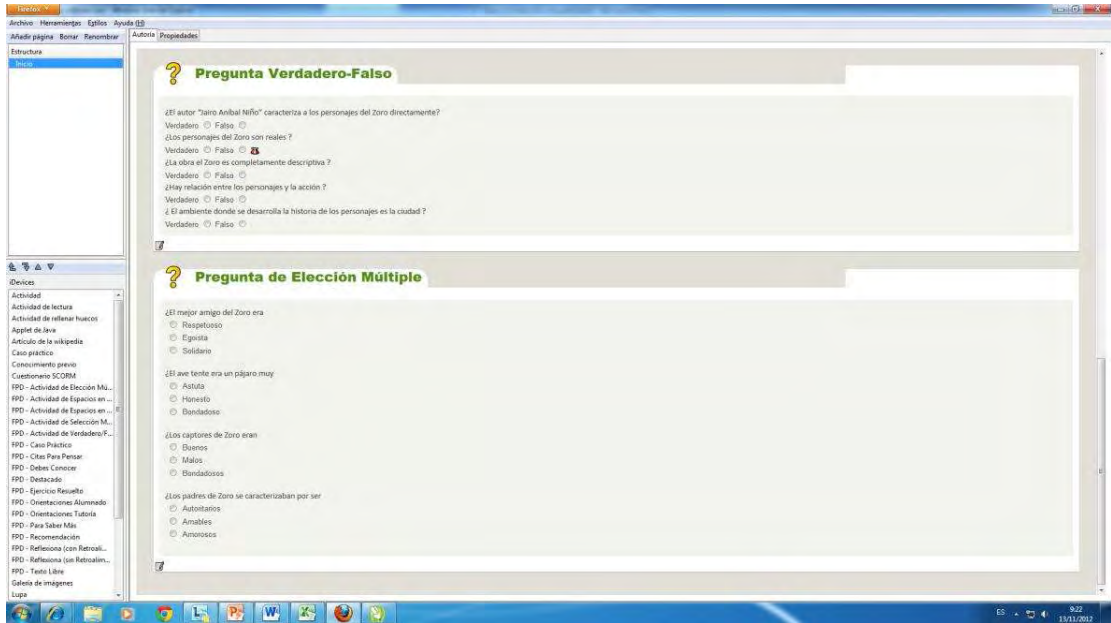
Firefox

Archivo Herramientas Estilos Ayuda (H)

Añadir página Borrar Renombrar

Autoría Propiedades

Estructura

Inicio

Pregunta Verdadero-Falso

¿El autor "Jairo Aníbal Niño" caracteriza a los personajes del Zoro directamente?
Verdadero Falso
¿Los personajes del Zoro son reales ?
Verdadero Falso
¿La obra el Zoro es completamente descriptiva ?
Verdadero Falso
¿Hay relación entre los personajes y la acción ?
Verdadero Falso
¿ El ambiente donde se desarrolla la historia de los personajes es la ciudad ?
Verdadero Falso

Pregunta de Elección Múltiple

¿El mejor amigo del Zoro era
Respetuoso
Egoísta
Solidario

¿El ave tente era un pájaro muy
Astuta
Honesto
Bondadoso

¿Los captores de Zoro eran
Buenos
Malos
Bondadosos

¿Los padres de Zoro se caracterizaban por ser
Autoritarios
Amables
Amorosos

iDevices
Actividad
Actividad de lectura
Actividad de rellenar huecos
Applet de Java
Artículo de la wikipedia
Caso práctico
Conocimiento previo
Cuestionario SCORM
FPD - Actividad de Elección Mú...
FPD - Actividad de Espacios en ...
FPD - Actividad de Espacios en ...
FPD - Actividad de Selección M...
FPD - Actividad de Verdadero/F...
FPD - Caso Práctico
FPD - Citas Para Pensar
FPD - Debes Conocer
FPD - Destacado
FPD - Ejercicio Resuelto
FPD - Orientaciones Alumnado
FPD - Orientaciones Tutoría
FPD - Para Saber Más
FPD - Recomendación
FPD - Reflexiona (con Retroali...
FPD - Reflexiona (sin Retroalim...
FPD - Texto Libre
Galería de imágenes
Lupa

ES 9:22 13/11/2012